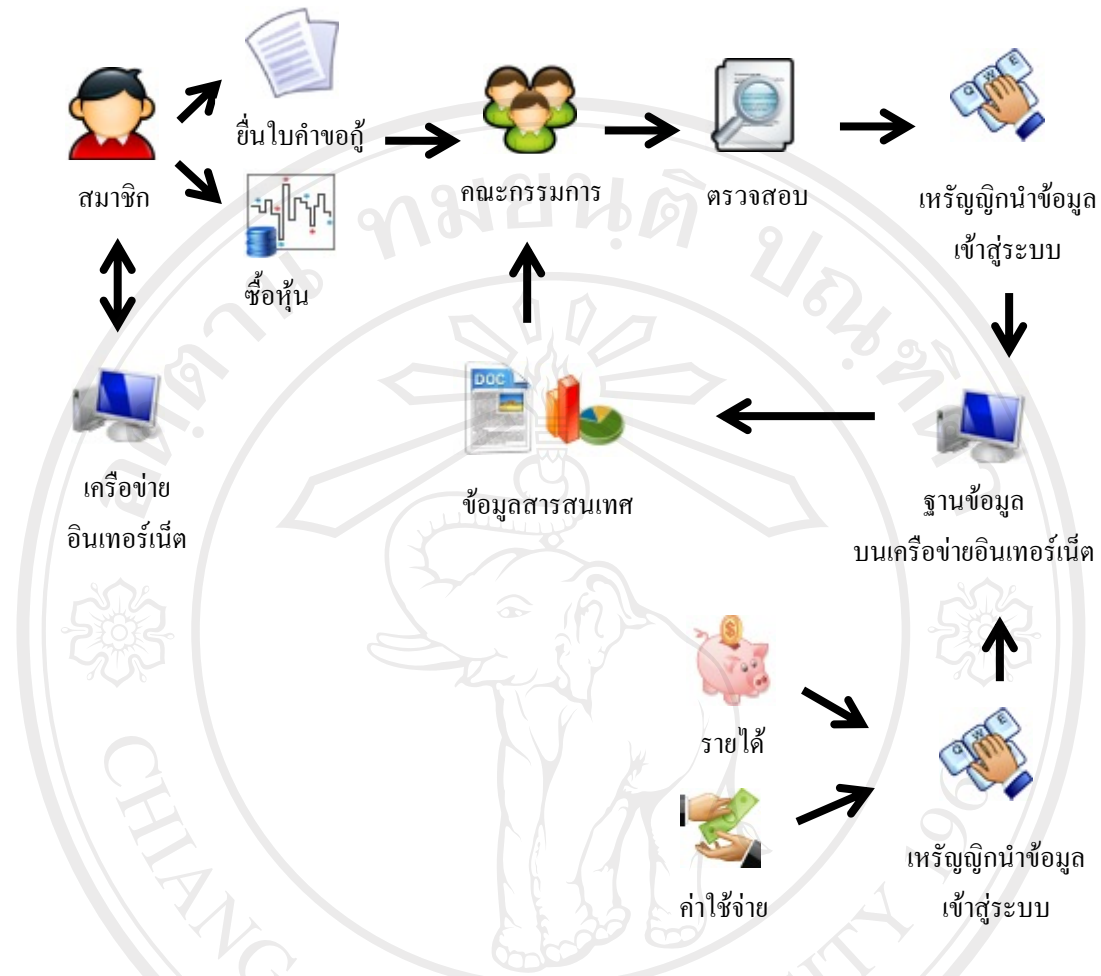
สมาชิก

ยื่นใบคำขอกู้

ซื้อหุ้น

คณะกรรมการ

ตรวจสอบ

เหรัญญิกนำข้อมูล เข้าสู่ระบบ

เครือข่าย อินเทอร์เน็ต

DOC

ข้อมูลสารสนเทศ

ฐานข้อมูล บนเครือข่ายอินเทอร์เน็ต

รายได้

ค่าใช้จ่าย

เหรัญญิกนำข้อมูล เข้าสู่ระบบ